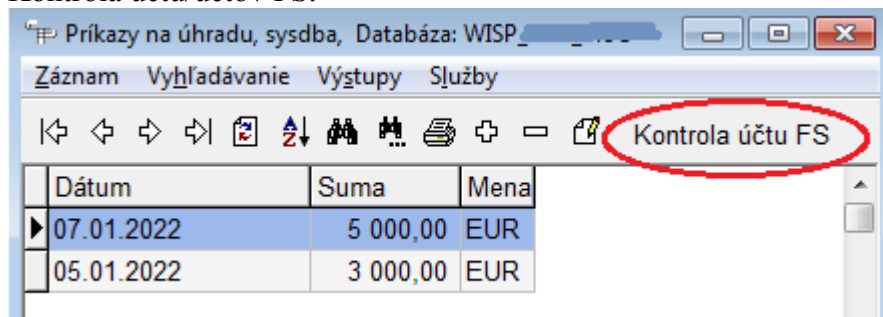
Kontrola účtu FS:

Príkazy na úhradu, sysdba, Databáza: WISP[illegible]

Záznam Vyhľadávanie Výstupy Služby

Kontrola účtu FS

| Dátum | Suma | Mena |
|---|---|---|
| 07.01.2022 | 5 000,00 | EUR |
| 05.01.2022 | 3 000,00 | EUR |